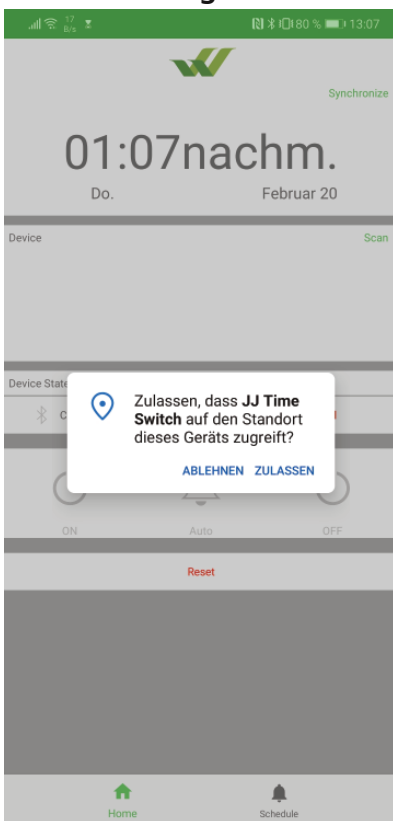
17 B/s
80 % 13:07

Synchronize

01:07nachm.

Do.

Februar 20

Device

Scan

Device State

C

Zulassen, dass **JJ Time Switch** auf den Standort dieses Geräts zugreift?

ABLEHNEN ZULASSEN

ON

Auto

OFF

Reset

Home

Schedule